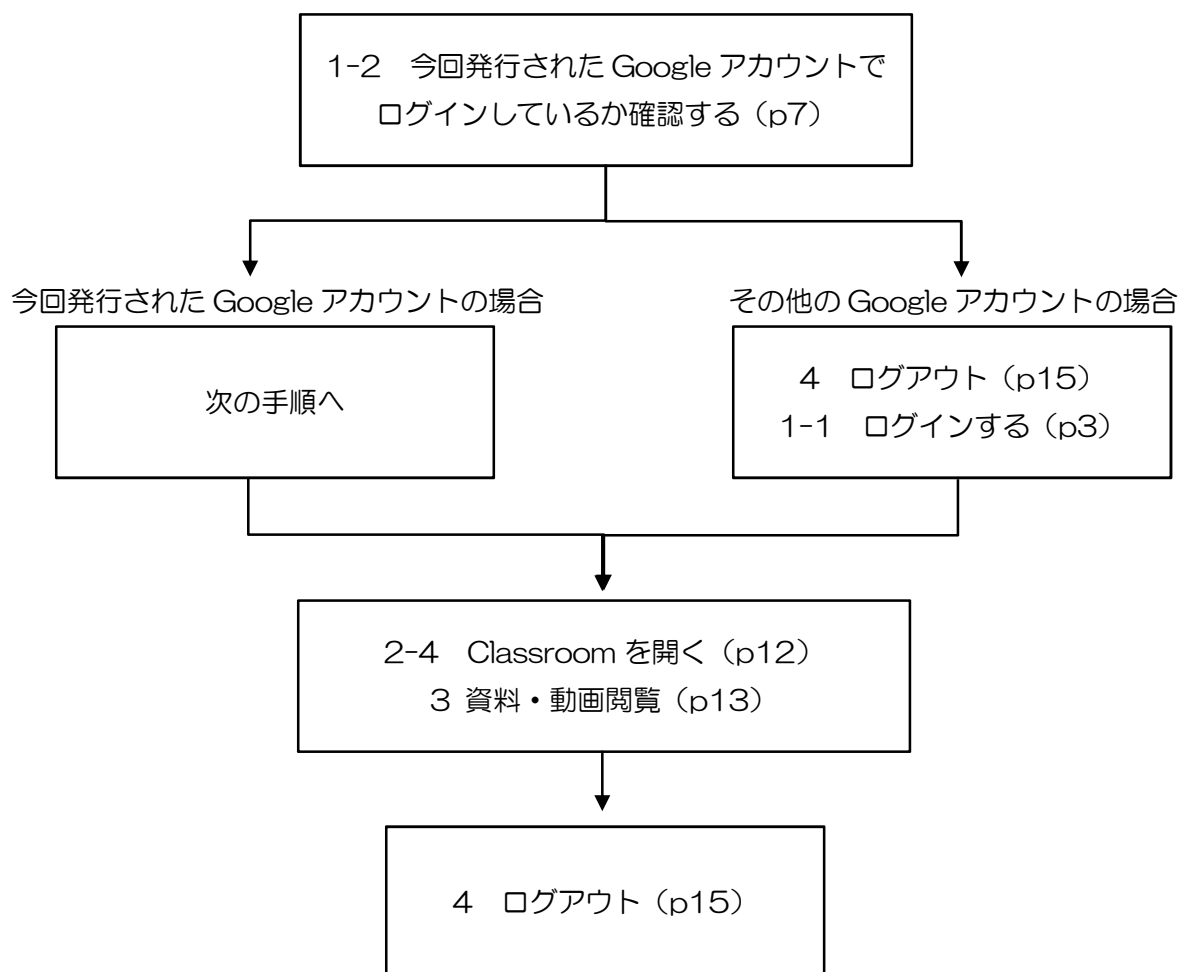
1-2　今回発行された Google アカウントでログインしているか確認する（p7）

今回発行された Google アカウントの場合

次の手順へ

その他の Google アカウントの場合

4　ログアウト（p15）
1-1　ログインする（p3）

2-4　Classroom を開く（p12）
3 資料・動画閲覧（p13）

4　ログアウト（p15）